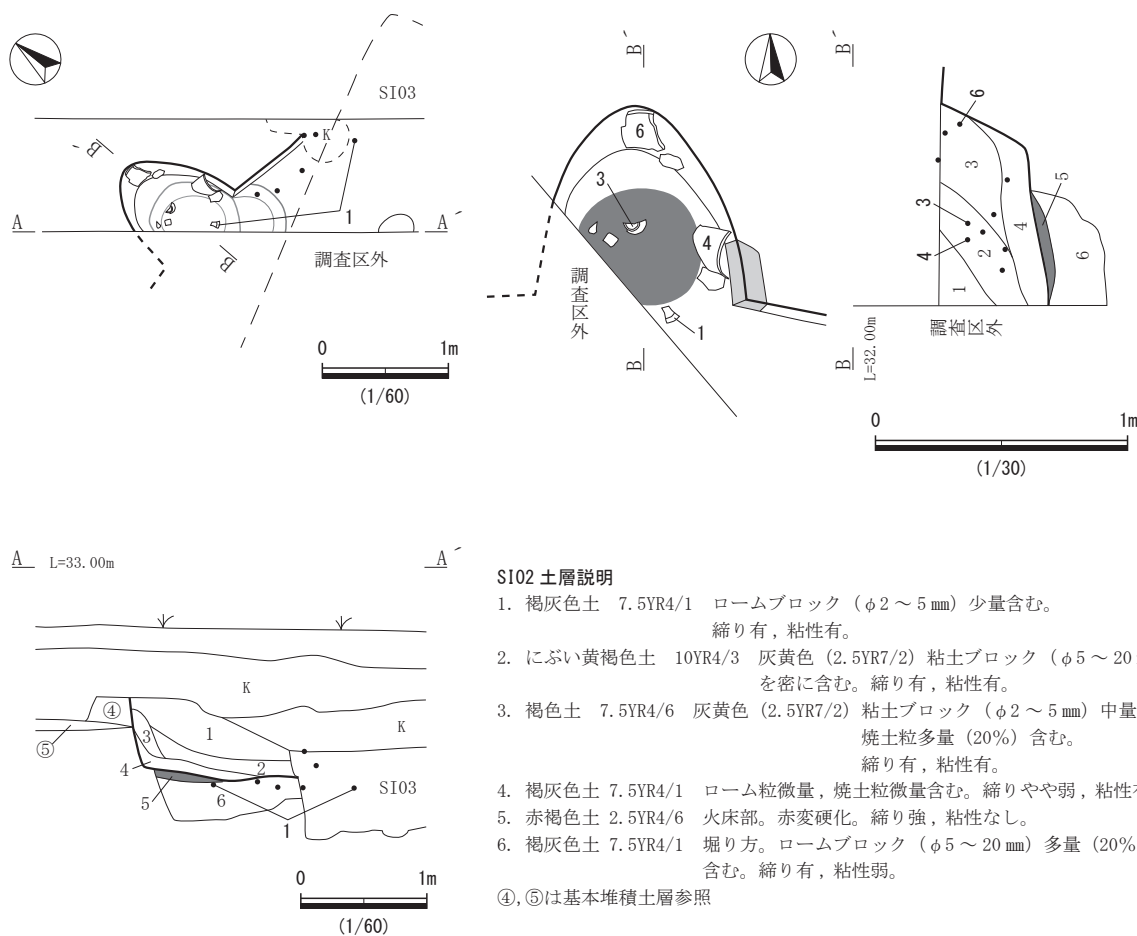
SI03

K

B´

B

A

A´

1

調査区外

0 1m

(1/60)

B´

6

3

4

調査区外

1

B

B´

6

3

3

4

5

4

2

1

6

調査区外

B

L=32.00m

0 1m

(1/30)

A L=33.00m

A´

K

K

④

⑤

3

1

4

2

5

6

SI03

1

0 1m

(1/60)

SI02 土層説明

1. 褐灰色土 7.5YR4/1 ロームブロック（φ2～5㎜）少量含む。締り有，粘性有。

2. にぶい黄褐色土 10YR4/3 灰黄色（2.5YR7/2）粘土ブロック（φ5～20 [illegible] を密に含む。締り有，粘性有。

3. 褐色土 7.5YR4/6 灰黄色（2.5YR7/2）粘土ブロック（φ2～5㎜）中量 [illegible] 焼土粒多量（20%）含む。締り有，粘性有。

4. 褐灰色土 7.5YR4/1 ローム粒微量，焼土粒微量含む。締りやや弱，粘性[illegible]

5. 赤褐色土 2.5YR4/6 火床部。赤変硬化。締り強，粘性なし。

6. 褐灰色土 7.5YR4/1 堀り方。ロームブロック（φ5～20㎜）多量（20% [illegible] 含む。締り有，粘性弱。

④,⑤は基本堆積土層参照